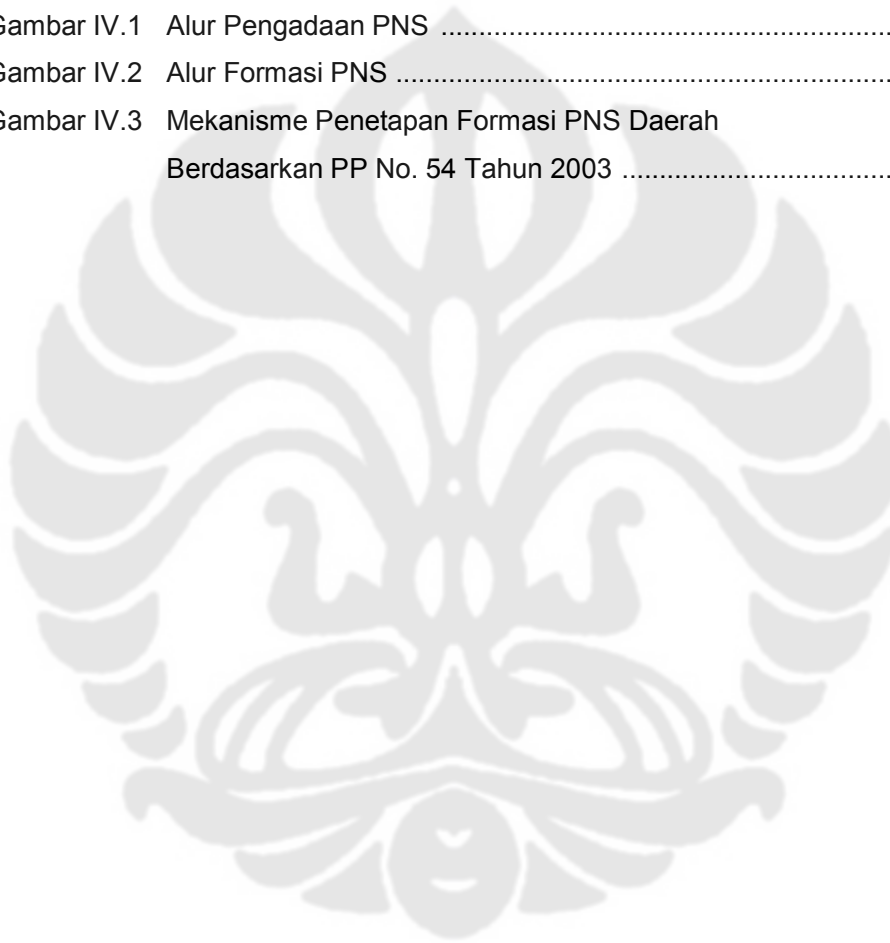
ambar IV.1 Alur Pengadaan PNS ..........................................................
ambar IV.2 Alur Formasi PNS .............................................................
ambar IV.3 Mekanisme Penetapan Formasi PNS Daerah
Berdasarkan PP No. 54 Tahun 2003 ....................................